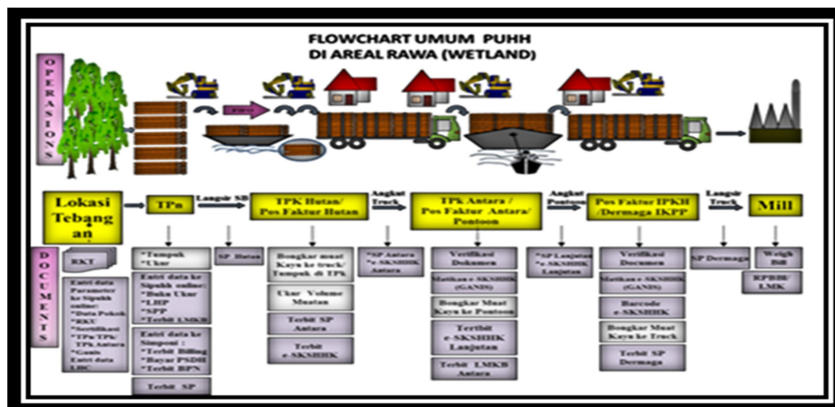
FLOWCHART UMUM PUHH
DI AREAL RAWA (WETLAND)

OPERASIONS

Lokasi Tebangan

Langsir SB

TPn

TPK Hutan/ Pos Faktur Hutan

Angkut Truck

TPK Antara / Pos Faktur Antara/ Ponton

Angkut Pontoon

Pos Faktur IPKH /Dermaga IKPP

Langsir Truck

Mill

DOCUMENTS

RKT

Entri data Parameter ke Sipuhh online: *Data Pokok *RKT *Sertifikasi *TPn/TPk/ TPk Antara *Ganis Entri data LHC

*Tempuk *Ukur

Entri data ke Sipuhh online: *Buku Ukur *LHP *SPP *Terbit LMKB

Entri data ke Simponi : *Terbit Billing *Bayar PSDH *Terbit BPN

Terbit SP

SP Hutan

Bongkar muat Kayu ke truck/ Tumpuk di TPK

Ukur Volume Muatan

Terbit SP Antara

Terbit e-SKSHHK

*SP Antara *e-SKSHHK Antara

Verifikasi Dokumen

Matikan e-SKSHHK (GANIS)

Bongkar Muat Kayu ke Pontoon

Terbit e-SKSHHK Lanjutan

Terbit LMKB Antara

*SP Lanjutan *e-SKSHHK Lanjutan

Verifikasi Documen

Matikan e-SKSHHK (GANIS)

Barcode e-SKSHHK

Bongkar Muat Kayu ke Truck

Terbit SP Dermaga

SP Dermaga

Weigh Bill

RPBBI/ LMK